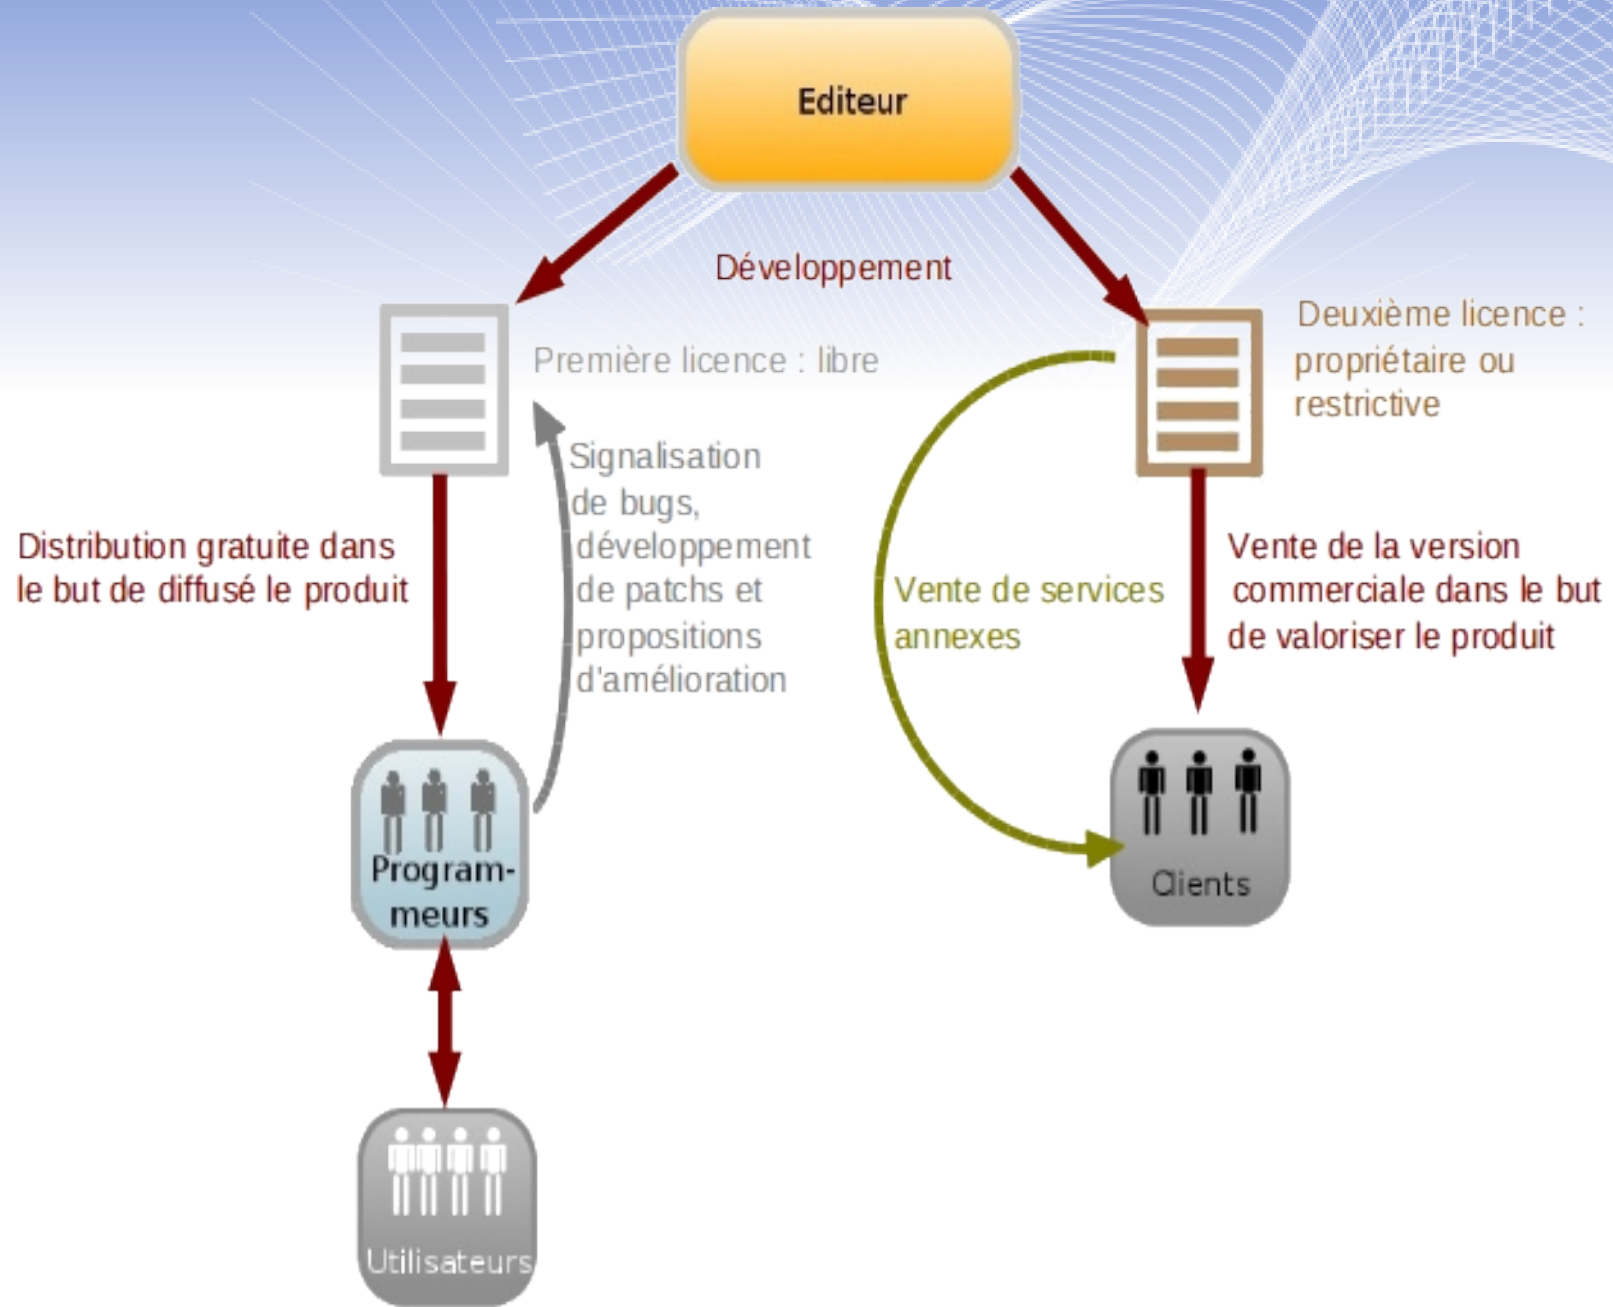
Editeur

Développement

Première licence : libre

Deuxième licence : propriétaire ou restrictive

Signalisation de bugs, développement de patchs et propositions d'amélioration

Distribution gratuite dans le but de diffusé le produit

Vente de services annexes

Vente de la version commerciale dans le but de valoriser le produit

Program-meurs

Clients

Utilisateurs